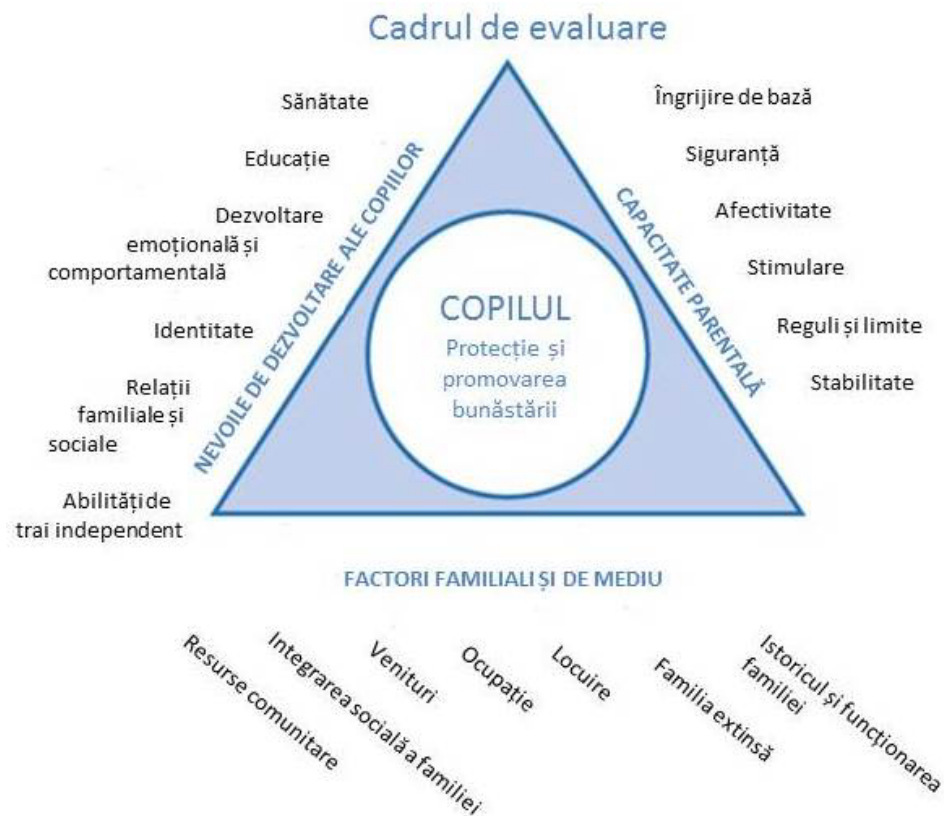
Cadrul de evaluare

Sănătate

Educație

Dezvoltare emoțională și comportamentală

Identitate

Relații familiale și sociale

Abilități de trai independent

NEVOILE DE DEZVOLTARE ALE COPIILOR

COPILUL
Protecție și promovarea bunăstării

CAPACITATE PARENTALĂ

Îngrijire de bază

Siguranță

Afectivitate

Stimulare

Reguli și limite

Stabilitate

FACTORI FAMILIALI ȘI DE MEDIU

Resurse comunitare

Integrarea socială a familiei

Venituri

Ocupație

Locuire

Familia extinsă

Istoricul și funcționarea familiei